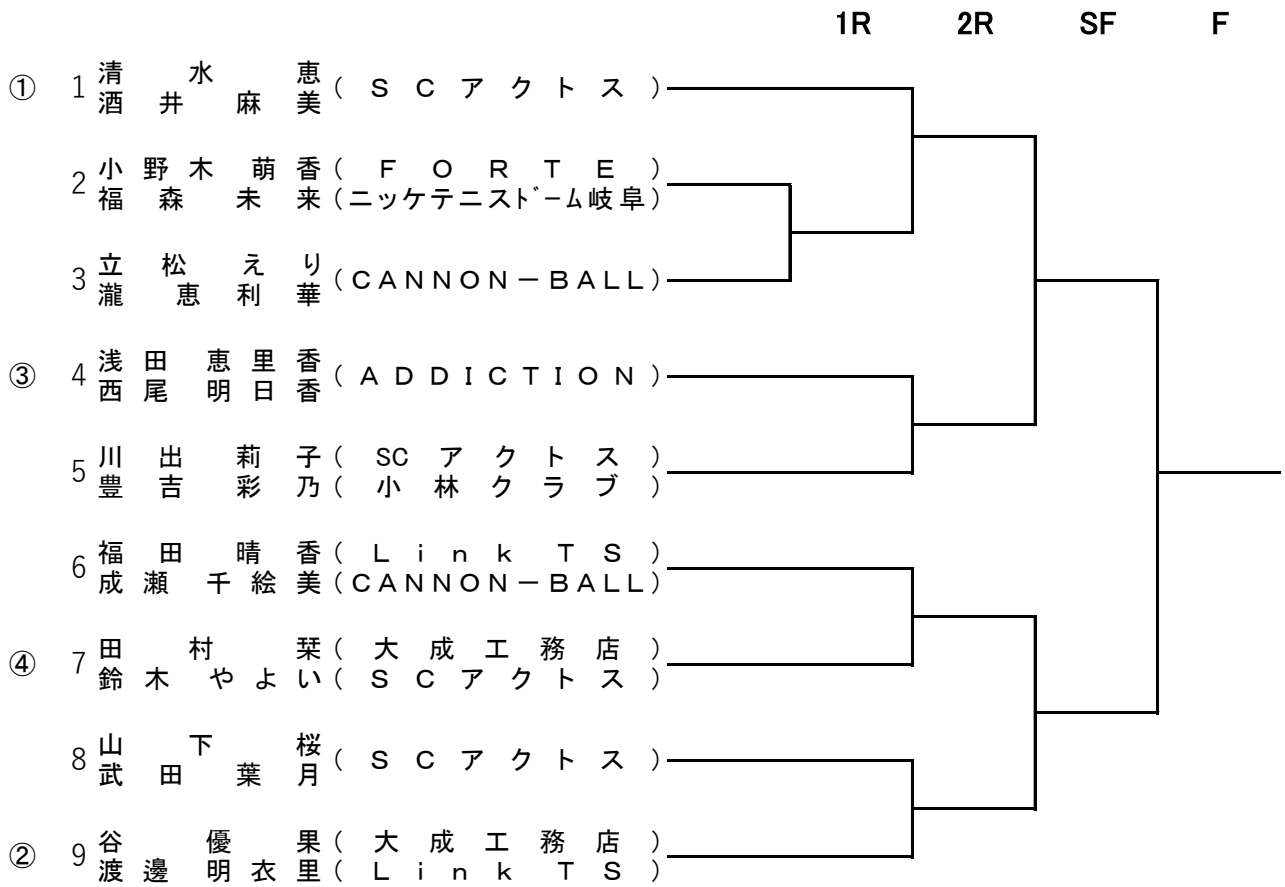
1R 2R SF F

① 1 清水恵（ＳＣアクトス）
酒井麻美

2 小野木萌香（ＦＯＲＴＥ）
福森未来（ニッケテニスドーム岐阜）

3 立松えり（ＣＡＮＮＯＮ－ＢＡＬＬ）
瀧恵利華

③ 4 浅田恵里香（ＡＤＤＩＣＴＩＯＮ）
西尾明日香

5 川出莉子（SCアクトス）
豊吉彩乃（小林クラブ）

6 福田晴香（Ｌｉｎｋ ＴＳ）
成瀬千絵美（ＣＡＮＮＯＮ－ＢＡＬＬ）

④ 7 田村栞（大成工務店）
鈴木やよい（ＳＣアクトス）

8 山下桜（ＳＣアクトス）
武田葉月

② 9 谷優果（大成工務店）
渡邊明衣里（Ｌｉｎｋ ＴＳ）